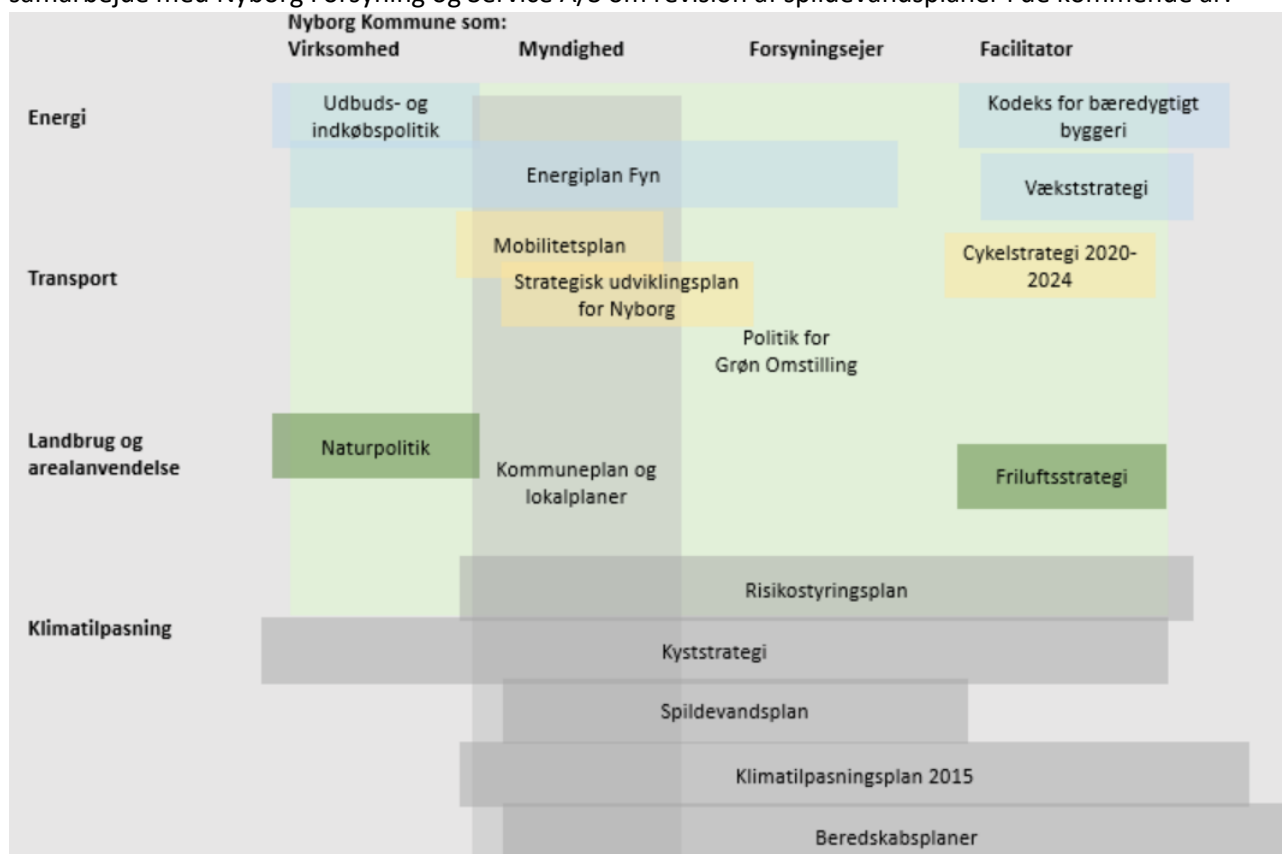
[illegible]

Nyborg Kommune som:

Virksomhed

Myndighed

Forsyningsejer

Facilitator

Energi

Udbuds- og indkøbspolitik

Kodeks for bæredygtigt byggeri

Energiplan Fyn

Vækststrategi

Mobilitetsplan

Cykelstrategi 2020-2024

Transport

Strategisk udviklingsplan for Nyborg

Politik for Grøn Omstilling

Landbrug og arealanvendelse

Naturpolitik

Kommuneplan og lokalplaner

Friluftsstrategi

Risikostyringsplan

Klimatilpasning

Kyststrategi

Spildevandsplan

Klimatilpasningsplan 2015

Beredskabsplaner